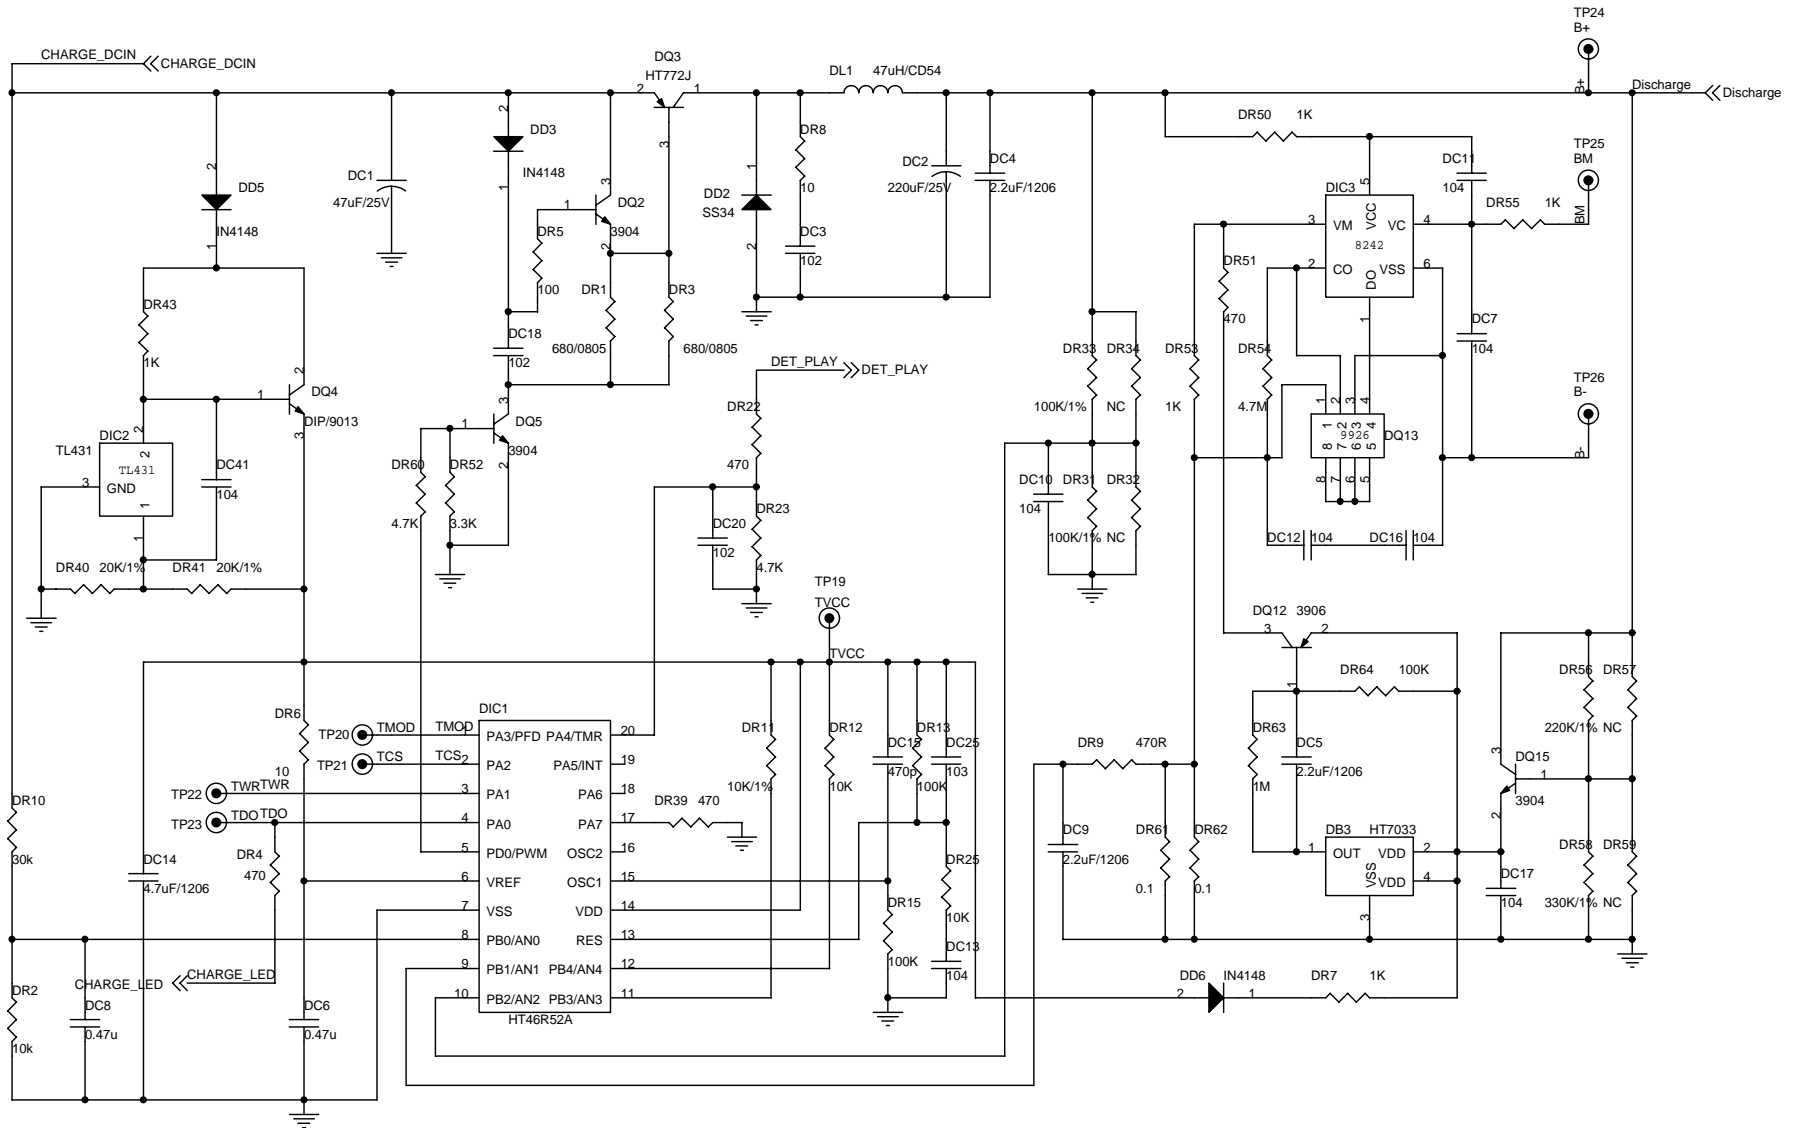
CHARGE_DCIN
CHARGE_DCIN
DQ3
HT772J
2 1
3
DL1 47uH/CD54
TP24
B+
B+
Discharge
Discharge
DD5
IN4148
2
1
DC1
47uF/25V
DD3
IN4148
2
1
DQ2
3904
1
3
2
DR5
100
DD2
SS34
1
2
DR8
10
DC3
102
DC2
220uF/25V
DC4
2.2uF/1206
DR50 1K
DC11
104
DIC3
5
VCC
VM
VC
8242
CO
VSS
DO
3
4
2
6
1
DR55 1K
BM
TP25
BM
DR43
1K
DR1
680/0805
DR3
680/0805
DC18
102
DR51
470
DC7
104
DQ4
1
DIP/9013
3
DQ5
1
3
3904
DET_PLAY
DET_PLAY
DR33
100K/1%
DR34
NC
DR53
1K
DR54
4.7M
1 2 3 4
9926
8 7 6 5
DQ13
TP26
B-
B-
TL431
DIC2
TL431
GND
2
3
1
DC41
104
1
DR60
4.7K
DR52
3.3K
DR22
470
DR23
4.7K
DC20
102
DC10
104
DR31
100K/1%
DR32
NC
8 7 6 5
DC12 104
DC16 104
DR40 20K/1%
DR41 20K/1%
TP19
TVCC
TVCC
DQ12 3906
3 2
1
DR64 100K
DR56
220K/1%
DR57
NC
DIC1
DR6
10
TP20 TMOD TMOD
TP21 TCS TCS
TP22 TWR TWR
TP23 TDO TDO
1 PA3/PFD PA4/TMR 20
2 PA2 PA5/INT 19
3 PA1 PA6 18
4 PA0 PA7 17
5 PD0/PWM OSC2 16
6 VREF OSC1 15
7 VSS VDD 14
8 PB0/AN0 RES 13
9 PB1/AN1 PB4/AN4 12
10 PB2/AN2 PB3/AN3 11
HT46R52A
DR11
10K/1%
DR12
10K
DC15
470p
DR13
100K
DC25
103
DR39 470
DR9 470R
DR63
1M
DC5
2.2uF/1206
DQ15
3
1
2
3904
DR10
30k
DR4
470
DC14
4.7uF/1206
DR25
10K
DR15
100K
DC13
104
DC9
2.2uF/1206
DR61
0.1
DR62
0.1
DB3 HT7033
OUT VDD
VSS VDD
1 2 4 3
DC17
104
DR58
330K/1%
DR59
NC
DR2
10k
CHARGE_LED
CHARGE_LED
DC8
0.47u
DC6
0.47u
DD6 IN4148
2 1
DR7 1K